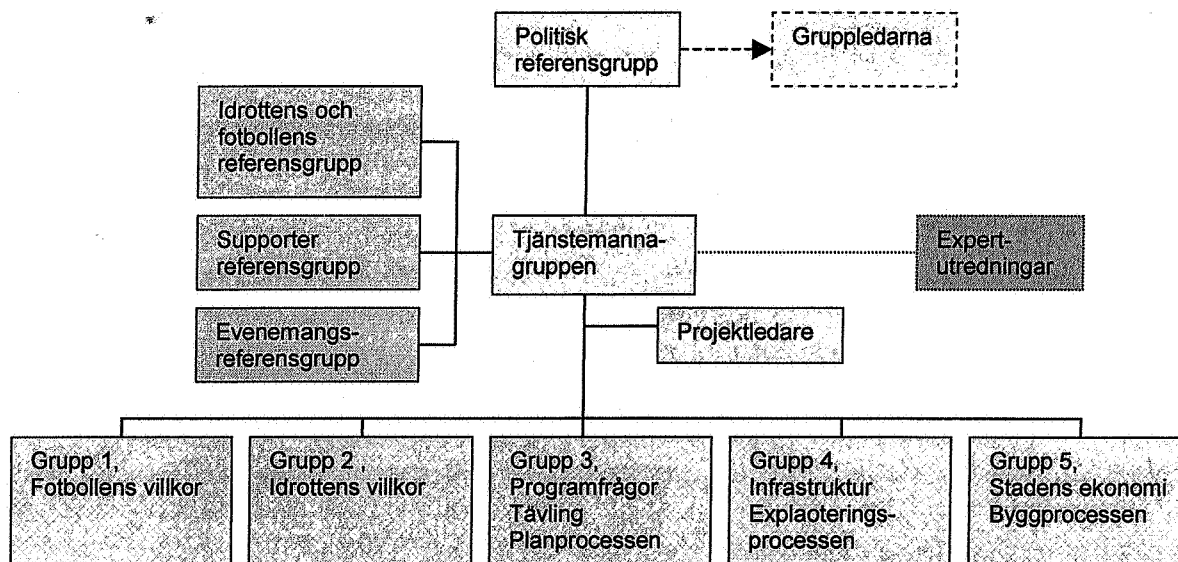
Politisk referensgrupp

Gruppledarna

Idrottens och fotbollens referensgrupp

Supporter referensgrupp

Evenemangsreferensgrupp

Tjänstemannagruppen

Expertutredningar

Projektledare

Grupp 1, Fotbollens villkor

Grupp 2 , Idrottens villkor

Grupp 3, Programfrågor Tävling, Planprocessen

Grupp 4, Infrastruktur Explaoteringsprocessen

Grupp 5, Stadens ekonomi Byggprocessen